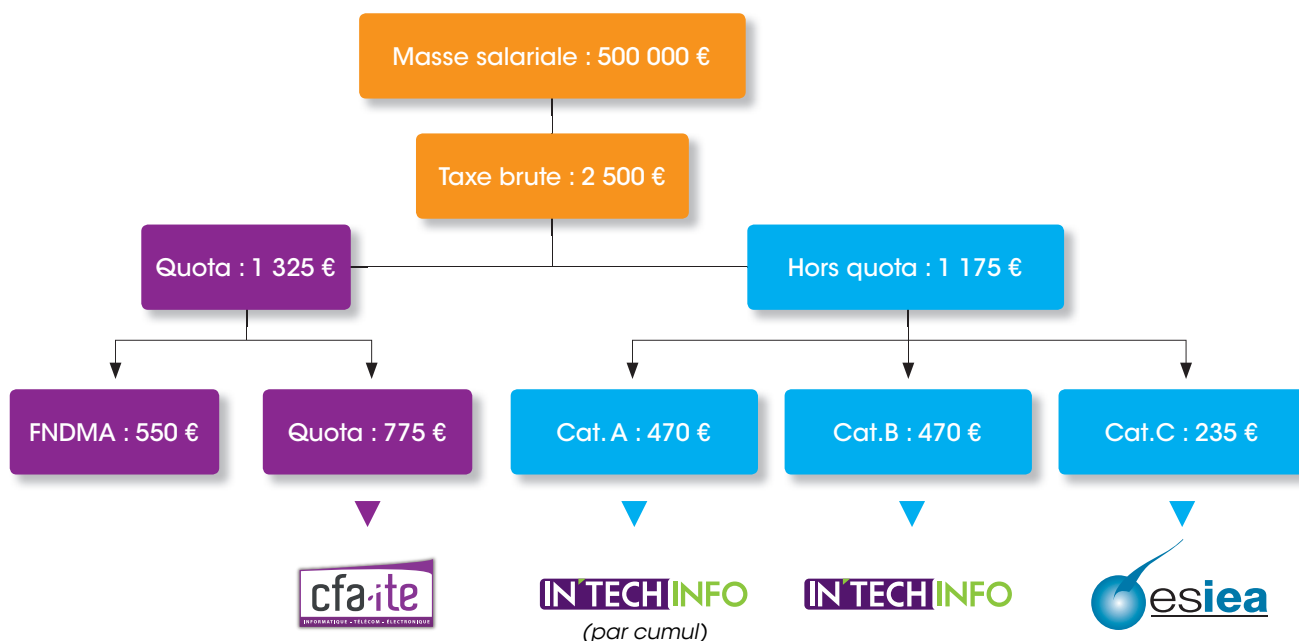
Masse salariale : 500 000 €

Taxe brute : 2 500 €

Quota : 1 325 €

Hors quota : 1 175 €

FNDMA : 550 €

Quota : 775 €

Cat. A : 470 €

Cat.B : 470 €

Cat.C : 235 €

cfa·ite
INFORMATIQUE · TÉLÉCOM · ÉLECTRONIQUE

IN'TECH INFO
(par cumul)

IN'TECH INFO

esiea